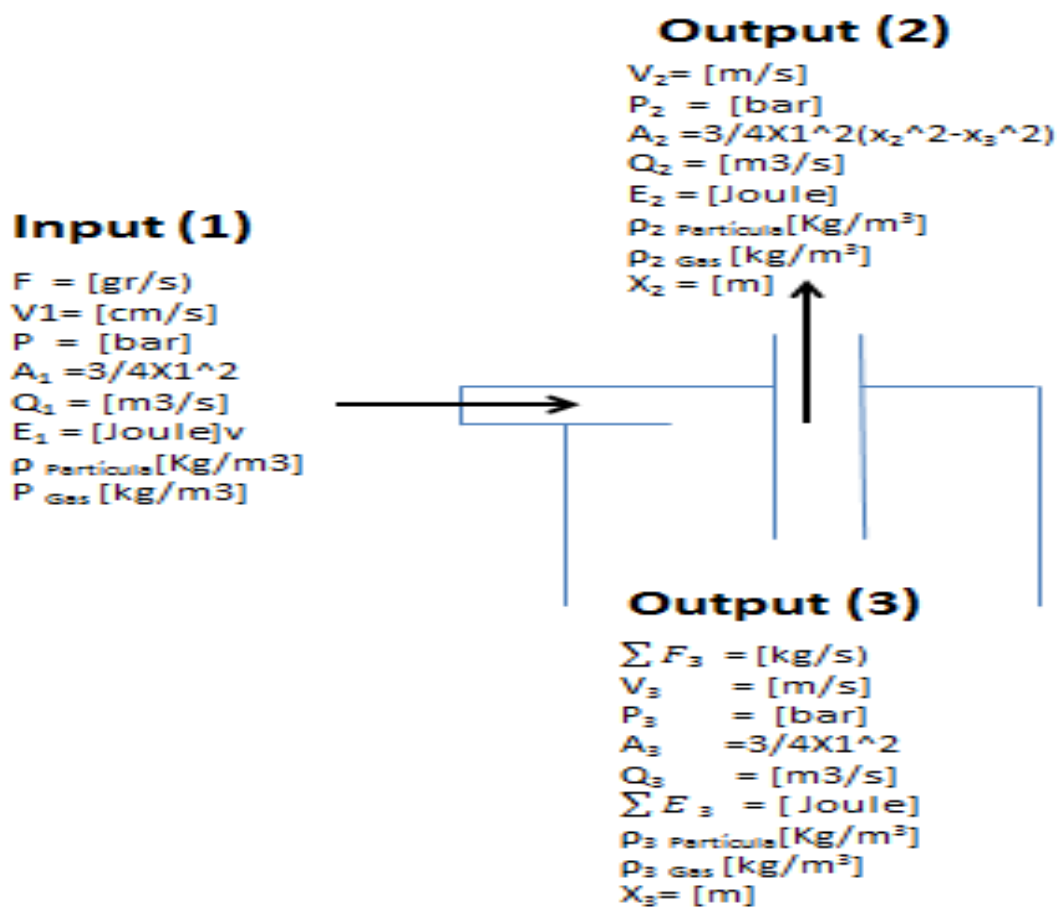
Output (2)

$V_2$= [m/s]
$P_2$ = [bar]
$A_2$ =3/4X1^2($x_2$^2-$x_3$^2)
$Q_2$ = [m3/s]
$E_2$ = [Joule]
$\rho_{2\ Particula}$[Kg/m$^3$]
$\rho_{2\ Gas}$ [kg/m$^3$]
$X_2$ = [m]

Input (1)

F = [gr/s]
V1= [cm/s]
P = [bar]
$A_1$ =3/4X1^2
$Q_1$ = [m3/s]
$E_1$ = [Joule]v
$\rho_{Particula}$[Kg/m3]
$P_{Gas}$ [kg/m3]

Output (3)

$\sum F_3$ = [kg/s]
$V_3$ = [m/s]
$P_3$ = [bar]
$A_3$ =3/4X1^2
$Q_3$ = [m3/s]
$\sum E_3$ = [Joule]
$\rho_{3\ Particula}$[Kg/m$^3$]
$\rho_{3\ Gas}$ [kg/m$^3$]
$X_3$= [m]